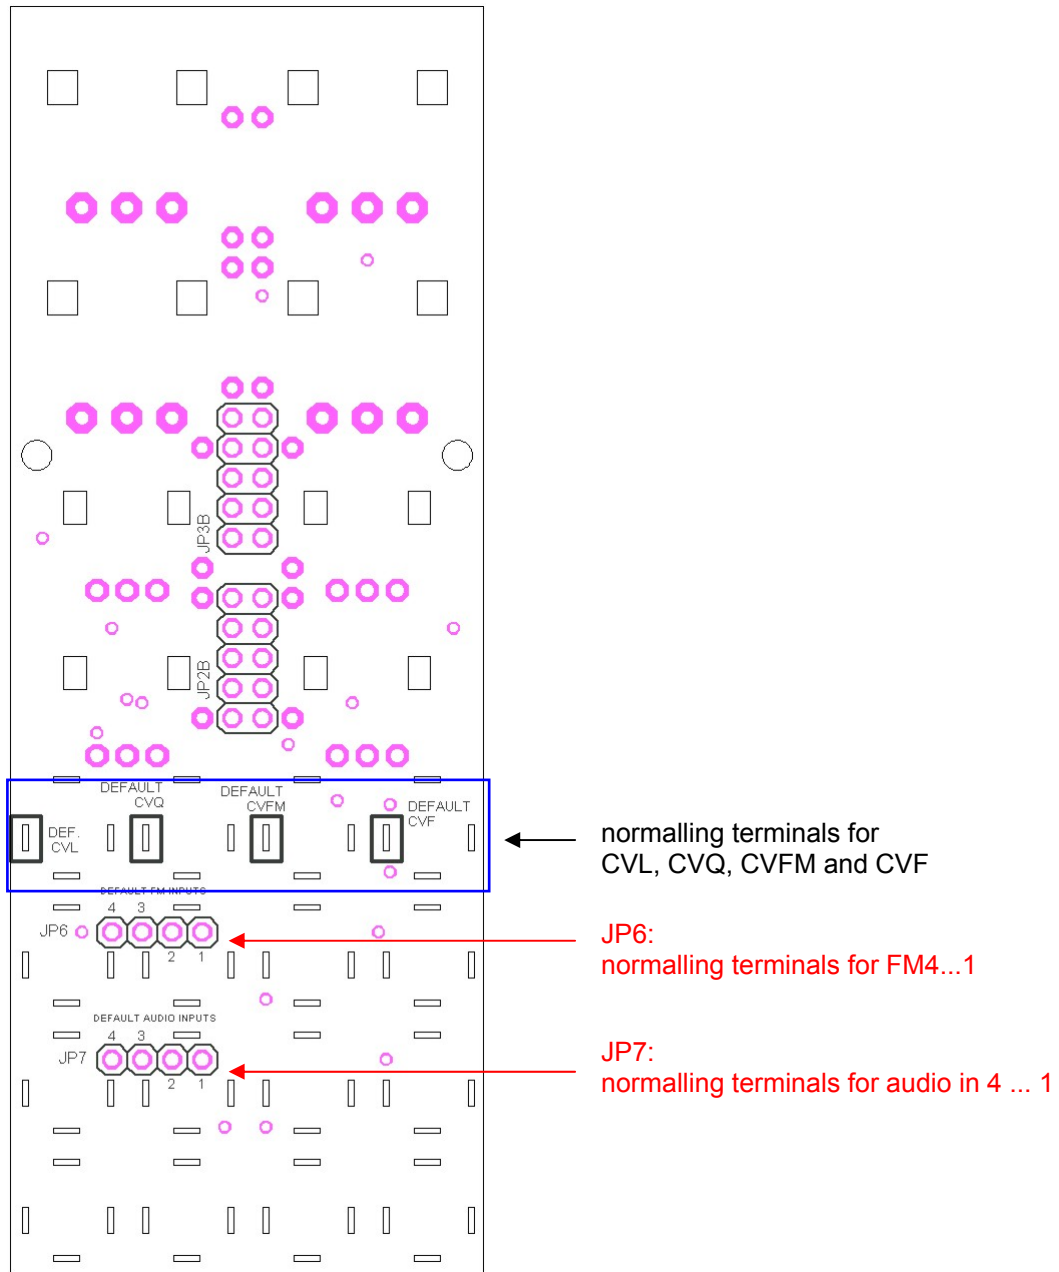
JP3B

JP2B

DEFAULT CVQ

DEFAULT CVFM

DEFAULT CVF

DEF. CVL

normalling terminals for CVL, CVQ, CVFM and CVF

DEFAULT FM INPUTS

4 3

JP6

2 1

JP6:
normalling terminals for FM4...1

DEFAULT AUDIO INPUTS

4 3

JP7

2 1

JP7:
normalling terminals for audio in 4 ... 1